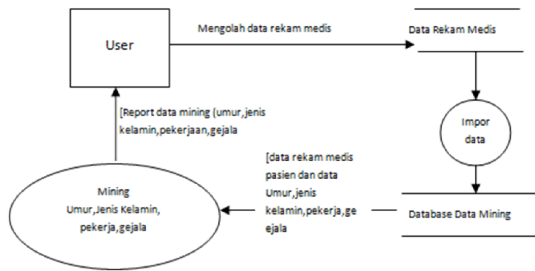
User

Mengolah data rekam medis

Data Rekam Medis

Impor data

[Report data mining (umur,jenis kelamin,pekerjaan,gejala

[data rekam medis pasien dan data Umur,jenis kelamin,pekerja,ge ejala

Mining Umur,Jenis Kelamin, pekerja,gejala

Database Data Mining